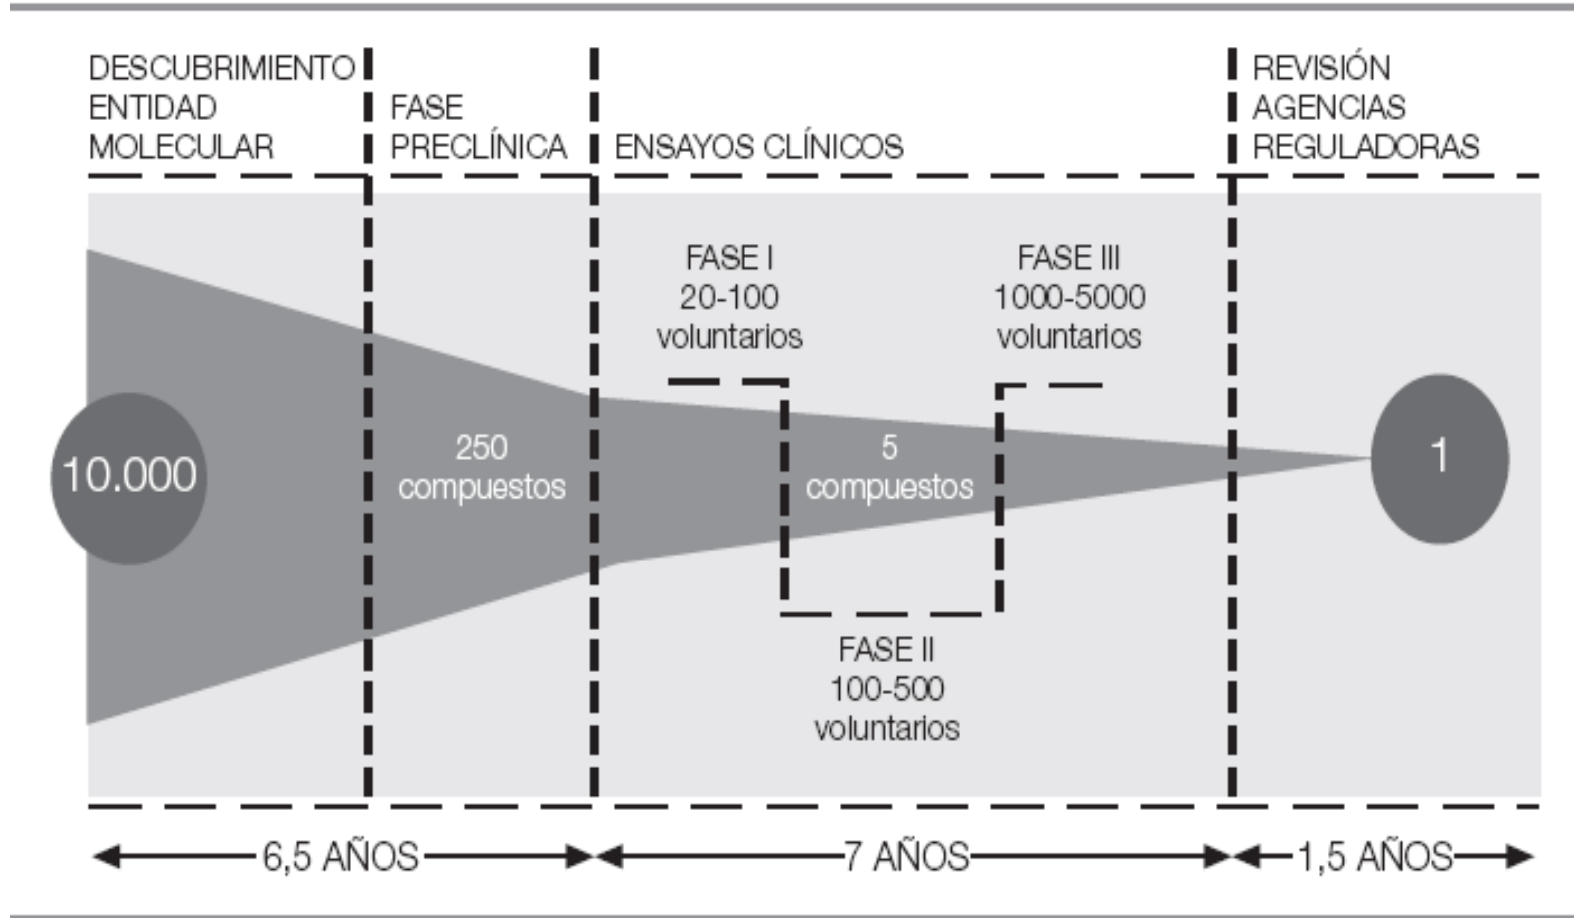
DESCUBRIMIENTO ENTIDAD MOLECULAR

FASE PRECLÍNICA

ENSAYOS CLÍNICOS

REVISIÓN AGENCIAS REGULADORAS

FASE I
20-100
voluntarios

FASE III
1000-5000
voluntarios

10.000

250
compuestos

5
compuestos

1

FASE II
100-500
voluntarios

6,5 AÑOS

7 AÑOS

1,5 AÑOS